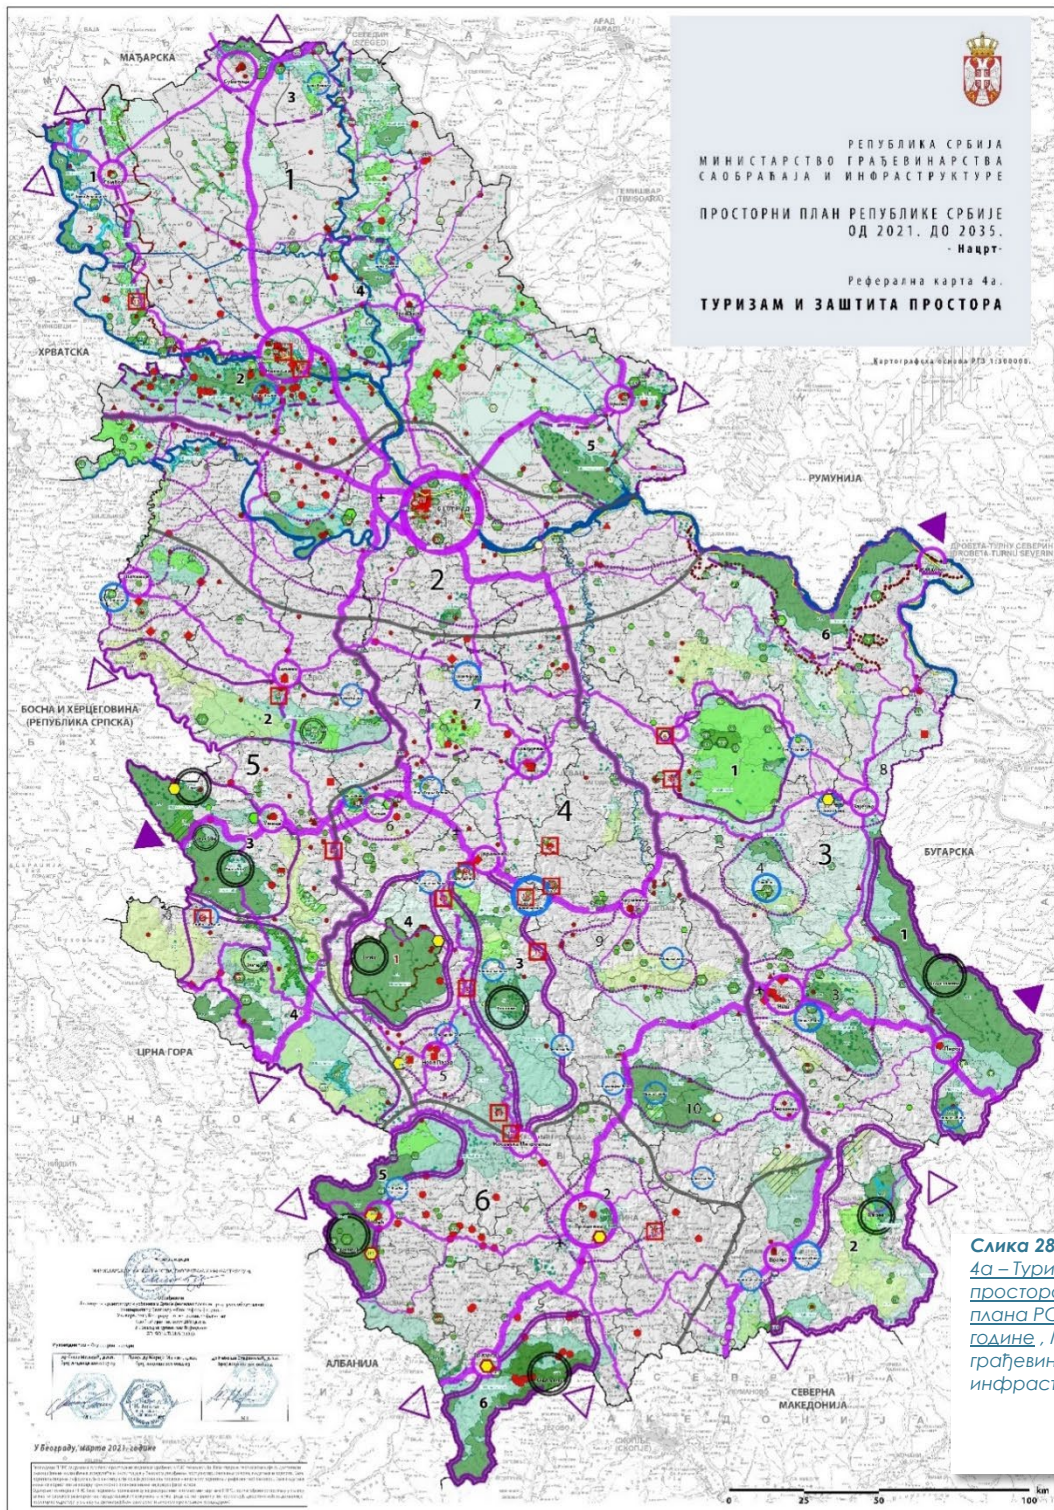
РЕПУБЛИКА СРБИЈА
МИНИСТАРСТВО ГРАЂЕВИНАРСТВА САОБРАЋАЈА И ИНФРАСТРУКТУРЕ

ПРОСТОРНИ ПЛАН РЕПУБЛИКЕ СРБИЈЕ ОД 2021. ДО 2035.
- Нацрт-

Реферална карта 4а.
ТУРИЗАМ И ЗАШТИТА ПРОСТОРА

Картографска основа РГЗ 1:300000

МАЂАРСКА

ХРВАТСКА

РУМУНИЈА

БОСНА И ХЕРЦЕГОВИНА (РЕПУБЛИКА СРПСКА)

БУГАРСКА

ЦРНА ГОРА

АЛБАНИЈА

СЕВЕРНА МАКЕДОНИЈА

1
2
3
4
5
6
7
8
9
10

У Београду, марта 2021. године

Слика 28
4а – Тури
простора
плана РС
године , 
грађевин
инфраст

0 25 50 100 km